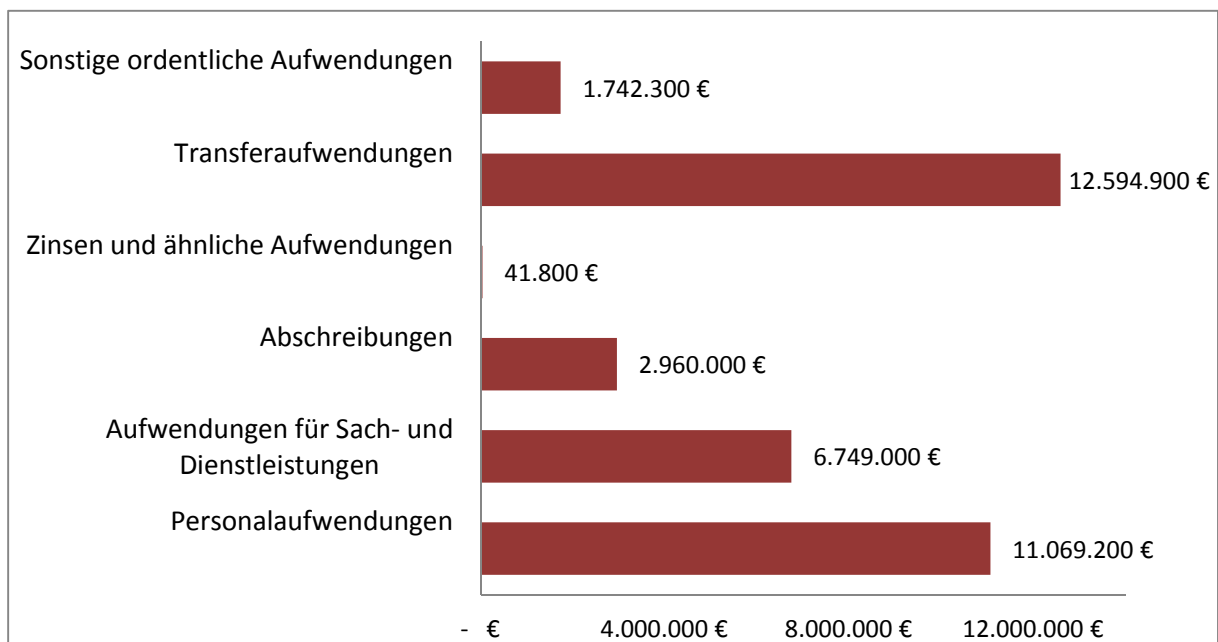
Sonstige ordentliche Aufwendungen
1.742.300 €

Transferaufwendungen
12.594.900 €

Zinsen und ähnliche Aufwendungen
41.800 €

Abschreibungen
2.960.000 €

Aufwendungen für Sach- und Dienstleistungen
6.749.000 €

Personalaufwendungen
11.069.200 €

- €
4.000.000 €
8.000.000 €
12.000.000 €